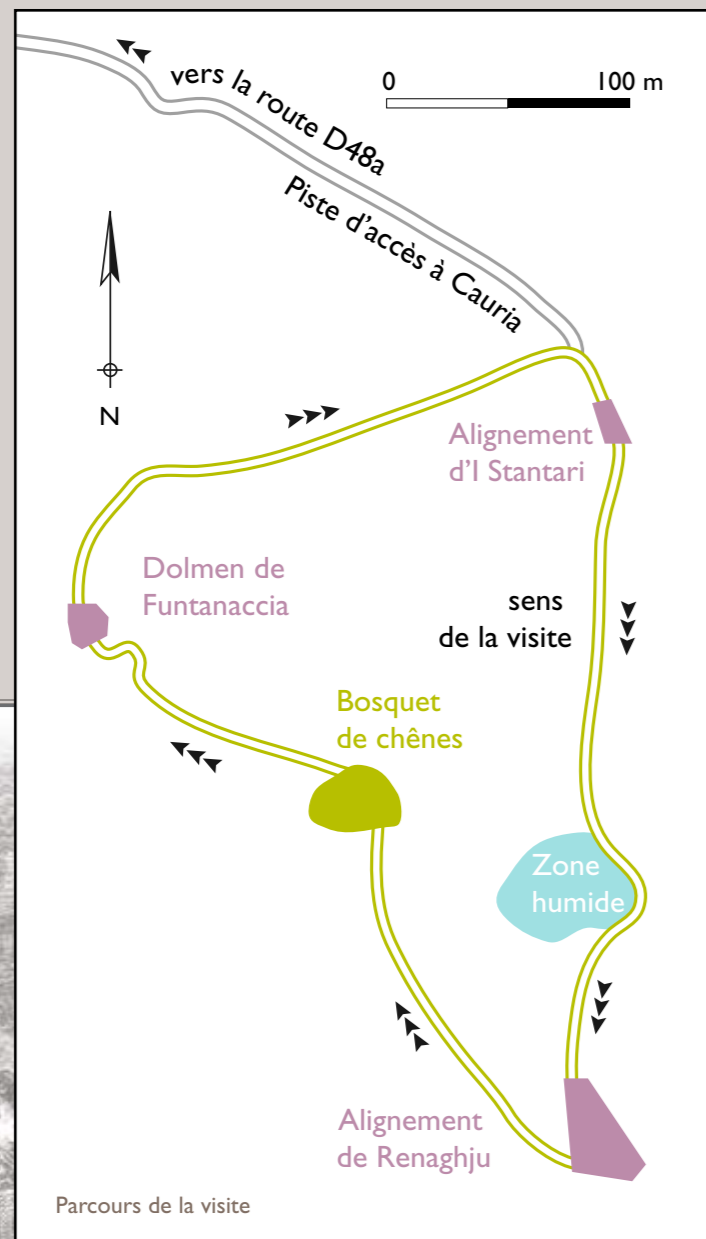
vers la route D48a

0

100 m

Piste d'accès à Cauria

N

Alignement d'I Stantari

Dolmen de Funtanaccia

sens de la visite

Bosquet de chênes

Zone humide

Alignement de Renaghju

Parcours de la visite